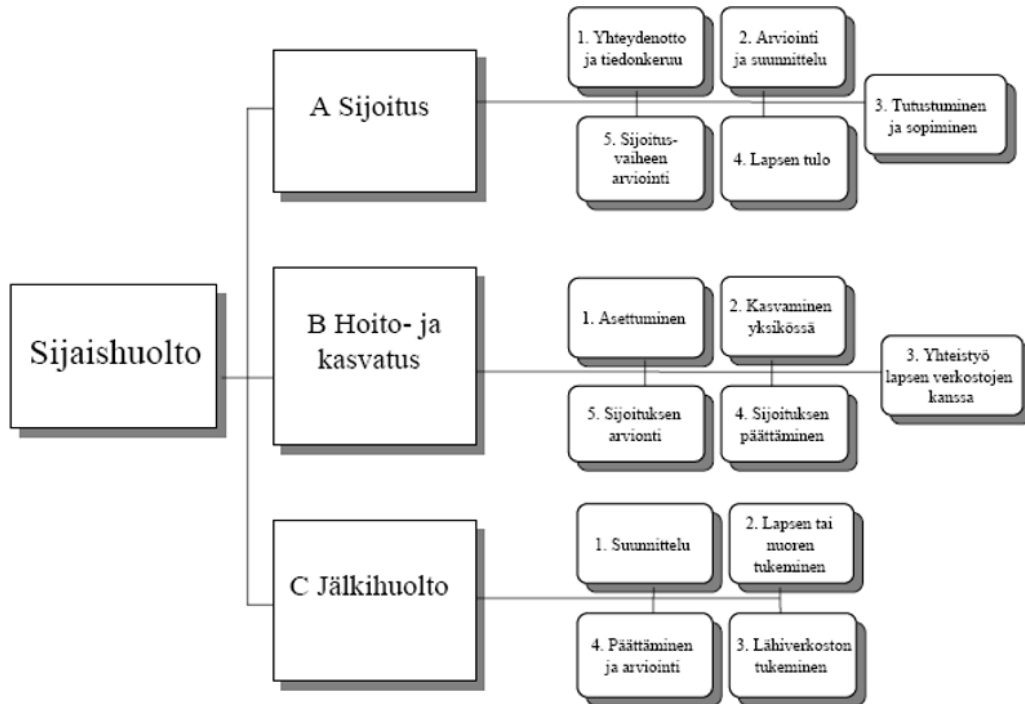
Sijaishuolto

A Sijoitus

1. Yhteydenotto ja tiedonkeruu

2. Arviointi ja suunnittelu

3. Tutustuminen ja sopiminen

4. Lapsen tulo

5. Sijoitusvaiheen arviointi

B Hoito- ja kasvatus

1. Asettuminen

2. Kasvaminen yksikössä

3. Yhteistyö lapsen verkostojen kanssa

4. Sijoituksen päättäminen

5. Sijoituksen arvionti

C Jälkihuolto

1. Suunnittelu

2. Lapsen tai nuoren tukeminen

3. Lähiverkoston tukeminen

4. Päättäminen ja arviointi